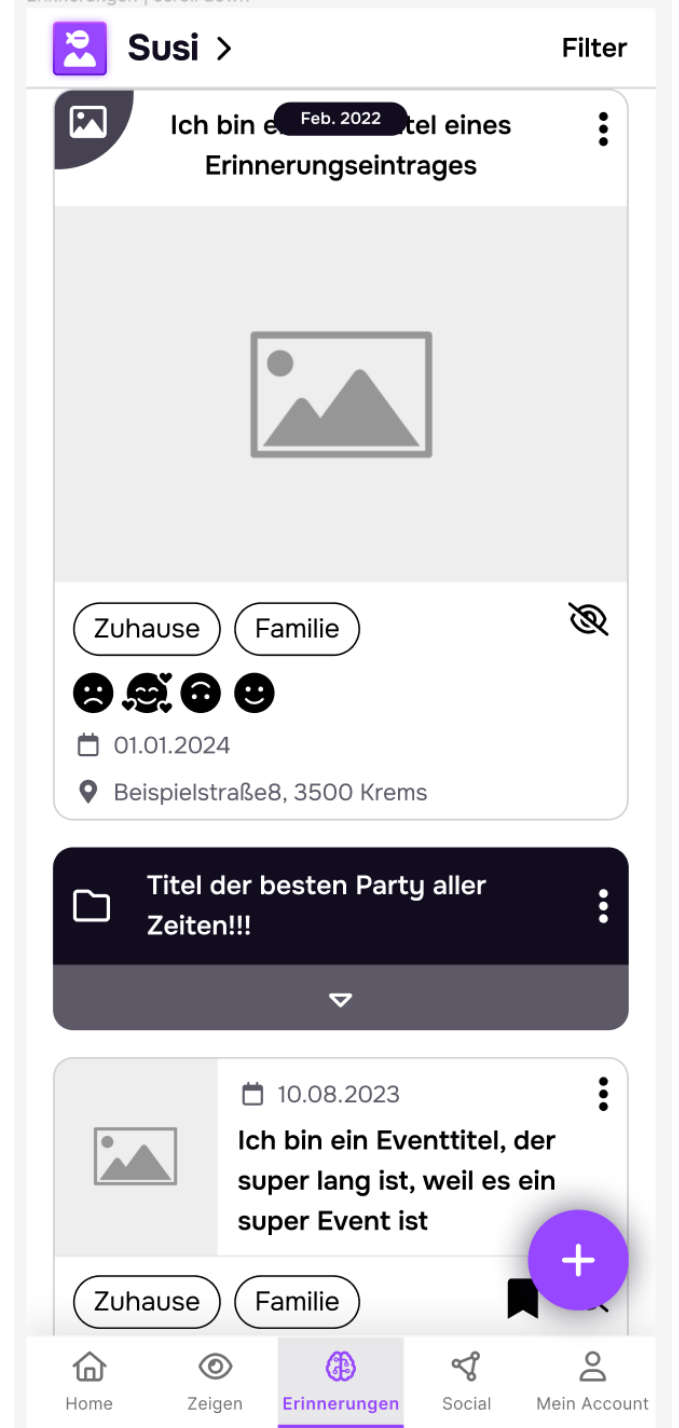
Susi >

Filter

Ich bin e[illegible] Feb. 2022 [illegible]tel eines Erinnerungseintrages

Zuhause Familie

01.01.2024

Beispielstraße8, 3500 Krems

Titel der besten Party aller Zeiten!!!

10.08.2023

Ich bin ein Eventtitel, der super lang ist, weil es ein super Event ist

+

Zuhause Familie

Home Zeigen Erinnerungen Social Mein Account